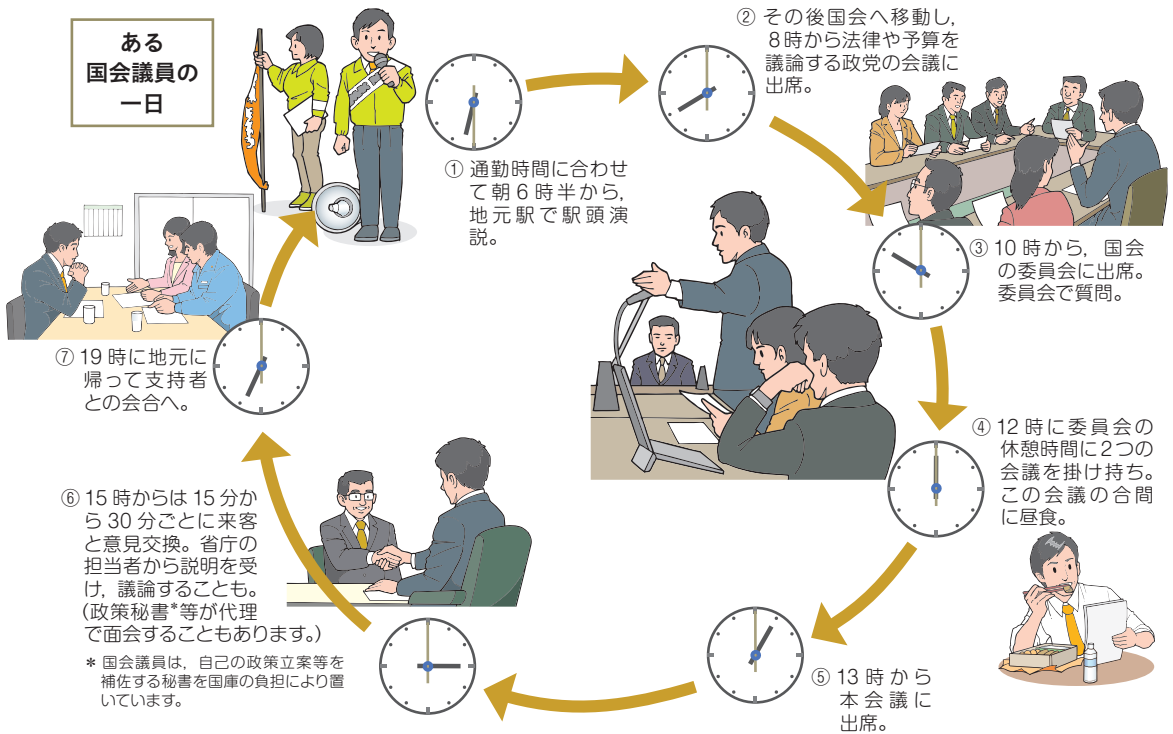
ある
国会議員の
一日

① 通勤時間に合わせて朝6時半から，地元駅で駅頭演説。

② その後国会へ移動し，8時から法律や予算を議論する政党の会議に出席。

③ 10時から，国会の委員会に出席。委員会で質問。

④ 12時に委員会の休憩時間に2つの会議を掛け持ち。この会議の合間に昼食。

⑤ 13時から本会議に出席。

⑥ 15時からは15分から30分ごとに来客と意見交換。省庁の担当者から説明を受け，議論することも。（政策秘書*等が代理で面会することもあります。）

＊ 国会議員は，自己の政策立案等を補佐する秘書を国庫の負担により置いています。

⑦ 19時に地元に帰って支持者との会合へ。